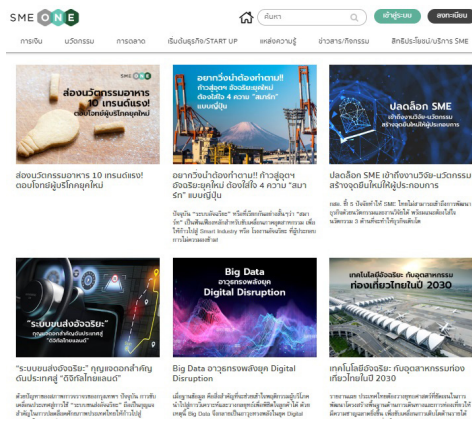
SME ONE

ค้นหา

เข้าสู่ระบบ

ลงทะเบียน

การเงิน นวัตกรรม การตลาด เริ่มต้นธุรกิจ/START UP แหล่งความรู้ ข่าวสาร/กิจกรรม สิทธิประโยชน์/บริการ SME

ส่องนวัตกรรมอาหาร 10 เทรนด์แรง! ตอบโจทย์ผู้บริโภคยุคใหม่

ส่องนวัตกรรมอาหาร 10 เทรนด์แรง! ตอบโจทย์ผู้บริโภคยุคใหม่

อยากวิ่งนำต้องทำตาม!! ก้าวสู่ยุคอัจฉริยะยุคใหม่ ต้องใช้ 4 ความ "สมาร์ท" แบบญี่ปุ่น

อยากวิ่งนำต้องทำตาม!! ก้าวสู่ยุคอัจฉริยะยุคใหม่ ต้องใช้ 4 ความ "สมาร์ท" แบบญี่ปุ่น

ปัจจุบัน "ระบบอัจฉริยะ" หรือที่เรียกกันอย่างสั้นๆว่า "สมาร์ท" เป็นที่พูดถึงอย่างกว้างขวาง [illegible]

ปลดล็อก SME เข้าถึงงานวิจัย-นวัตกรรม สร้างจุดยืนใหม่ให้ผู้ประกอบการ

ปลดล็อก SME เข้าถึงงานวิจัย-นวัตกรรม สร้างจุดยืนใหม่ให้ผู้ประกอบการ

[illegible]

"ระบบขนส่งอัจฉริยะ" กุญแจดอกสำคัญดันประเทศสู่ "ดิจิทัลไทยแลนด์"

"ระบบขนส่งอัจฉริยะ" กุญแจดอกสำคัญดันประเทศสู่ "ดิจิทัลไทยแลนด์"

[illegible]

Big Data อาวุธทรงพลังยุค Digital Disruption

Big Data อาวุธทรงพลังยุค Digital Disruption

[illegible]

เทคโนโลยีอัจฉริยะ กับอุตสาหกรรมท่องเที่ยวไทยในปี 2030

เทคโนโลยีอัจฉริยะ กับอุตสาหกรรมท่องเที่ยวไทยในปี 2030

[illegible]